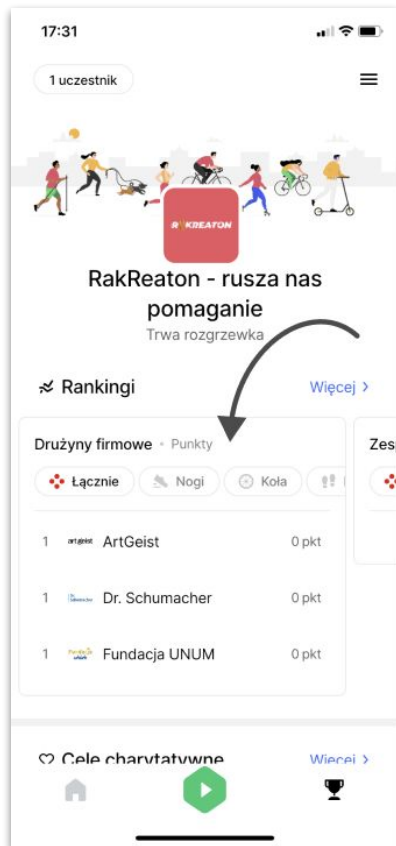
17:31

1 uczestnik

RAKREATON

RakReaton - rusza nas pomaganie

Trwa rozgrzewka

Rankingi

Więcej >

Drużyny firmowe • Punkty

Łącznie

Nogi

Koła

Zesp

| | | |
|---|---|---|
| 1 | ArtGeist | 0 pkt |
| 1 | Dr. Schumacher | 0 pkt |
| 1 | Fundacja UNUM | 0 pkt |

Cele charytatywne

Więcej >